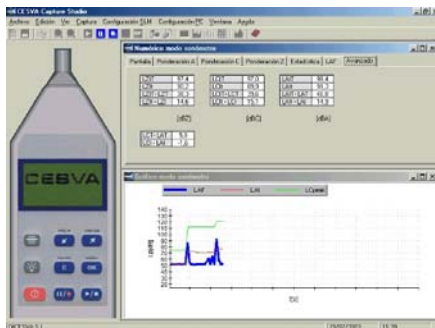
CESVA Capture Studio

Archivo Edición Ver Captura Configuración SLM Configuración PC Ventana Ayuda

Numérico modo contínuo

Pantalla Ponderación A Ponderación C Ponderación Z Estadística LAF Avanzado

| | |
|---|---|
| LZt | 97.4 |
| LZp | 90.7 |
| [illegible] | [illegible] |
| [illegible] | 14.6 |

| | |
|---|---|
| LCt | 87.0 |
| LCp | 85.9 |
| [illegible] | 79.6 |
| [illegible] | 15.1 |

| | |
|---|---|
| LAt | 86.4 |
| LAp | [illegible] |
| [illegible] | 81.8 |
| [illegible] | 14.9 |

[dBZ] [dBC] [dBA]

| | |
|---|---|
| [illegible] | 5.3 |
| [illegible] | 7.6 |

CESVA

Gráfico modo contínuo

LAF LAI LCpeak

140
130
120
110
100
90
80
70
60
50
40
30

[dB]

[s]